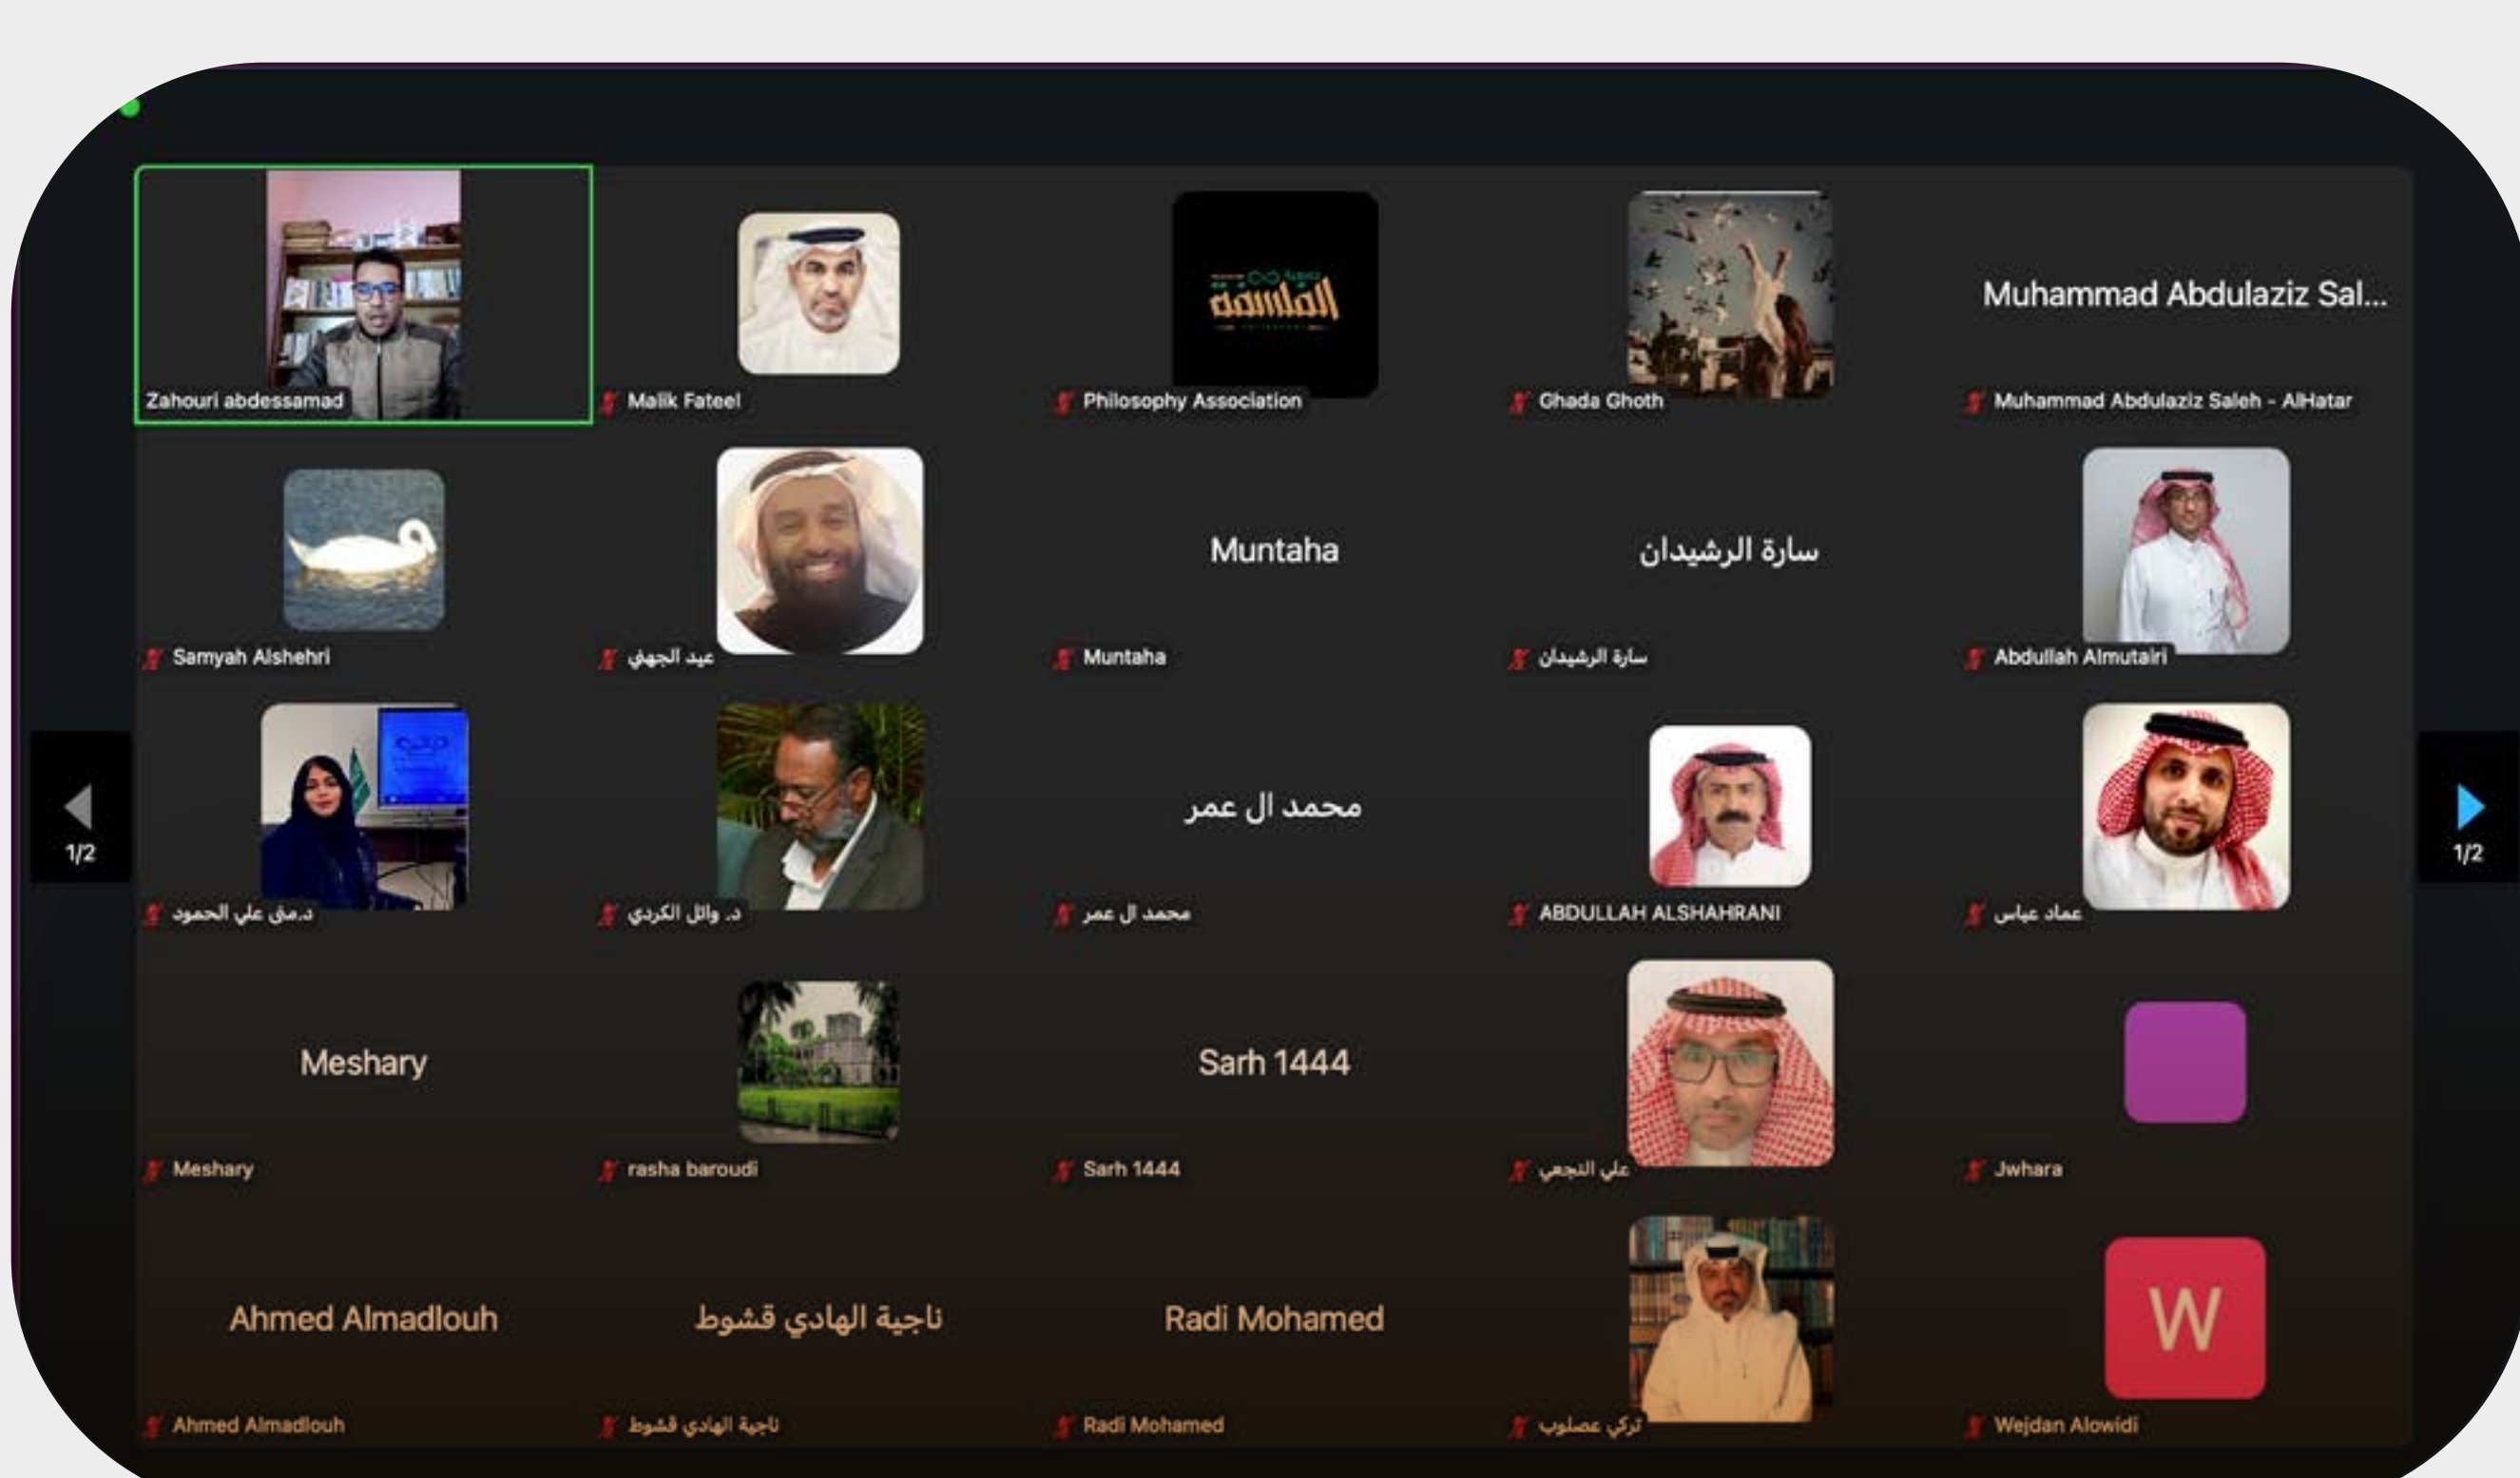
Zahouri abdessamad

Malik Fateel

الفلسفة

Philosophy Association

Ghada Ghoth

Muhammad Abdulaziz Sal...

Muhammad Abdulaziz Saleh - AlHatar

Samyah Alshehri

عيد الجهني

Muntaha

Muntaha

سارة الرشيدان

سارة الرشيدان

Abdullah Almutairi

1/2

د.مي علي الحمود

د. وائل الكردي

محمد ال عمر

محمد ال عمر

ABDULLAH ALSHAHRANI

عماد عباس

1/2

Meshary

Meshary

rasha baroudi

Sarh 1444

Sarh 1444

علي النجعي

Jwhara

Ahmed Almadlouh

Ahmed Almadlouh

ناجية الهادي قشوط

ناجية الهادي قشوط

Radi Mohamed

Radi Mohamed

تركي عصلوب

W

Wejdan Alowidi